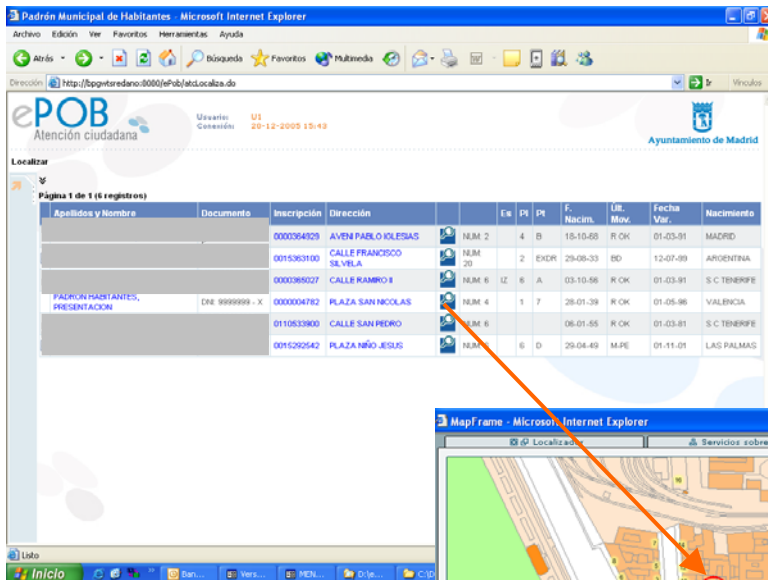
Padrón Municipal de Habitantes - Microsoft Internet Explorer

Archivo Edición Ver Favoritos Herramientas Ayuda

Atrás Búsqueda Favoritos Multimedia

Dirección http://bpgwtsredano:8080/ePob/atcLocaliza.do Ir Vínculos

ePOB Atención ciudadana

Usuario: U1
Conexión: 20-12-2005 15:43

Ayuntamiento de Madrid

Localizar

Página 1 de 1 (6 registros)

| Apellidos y Nombre | Documento | Inscripción | Dirección | | | Es | Pl | Pt | F. Nacim. | Últ. Mov. | Fecha Var. | Nacimiento |
|---|---|---|---|---|---|---|---|---|---|---|---|---|
| | | 0000364929 | AVENI PABLO IGLESIAS | | NUM. 2 | | 4 | B | 18-10-68 | R OK | 01-03-81 | MADRID |
| | | 0015363100 | CALLE FRANCISCO SILVELA | | NUM. 20 | | 2 | EXDR | 29-08-33 | BD | 12-07-99 | ARGENTINA |
| | | 0000365027 | CALLE RAMIRO II | | NUM. 6 | IZ | 6 | A | 03-10-56 | R OK | 01-03-81 | S C TENERIFE |
| PADRON HABITANTES, PRESENTACION | DNI: 9999999 - X | 0000004782 | PLAZA SAN NICOLAS | | NUM. 4 | | 1 | 7 | 28-01-39 | R OK | 01-05-86 | VALENCIA |
| | | 0110533900 | CALLE SAN PEDRO | | NUM. 6 | | | | 06-01-55 | R OK | 01-03-81 | S C TENERIFE |
| | | 0015292542 | PLAZA NIÑO JESUS | | NUM. | | 6 | D | 29-04-49 | M-PE | 01-11-01 | LAS PALMAS |

MapFrame - Microsoft Internet Explorer

Localizador Servicios sobre

Listo

Inicio Ban... Vers... MEN... D:\e... C:\D